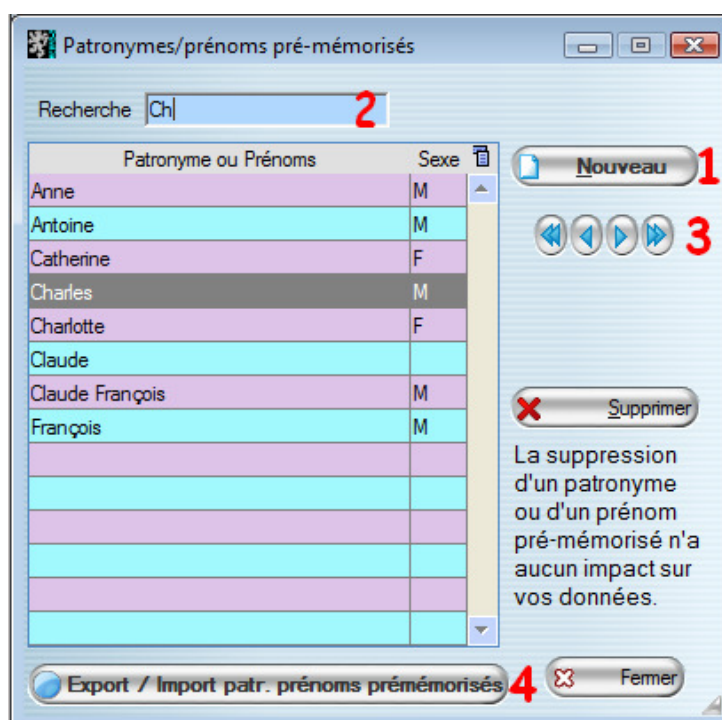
Patronymes/prénoms pré-mémorisés

Recherche Ch 2

| Patronyme ou Prénoms | Sexe |
|---|---|
| Anne | M |
| Antoine | M |
| Catherine | F |
| Charles | M |
| Charlotte | F |
| Claude | |
| Claude François | M |
| François | M |

Nouveau 1

3

Supprimer

La suppression d'un patronyme ou d'un prénom pré-mémorisé n'a aucun impact sur vos données.

Export / Import patr. prénoms prémémorisés 4

Fermer